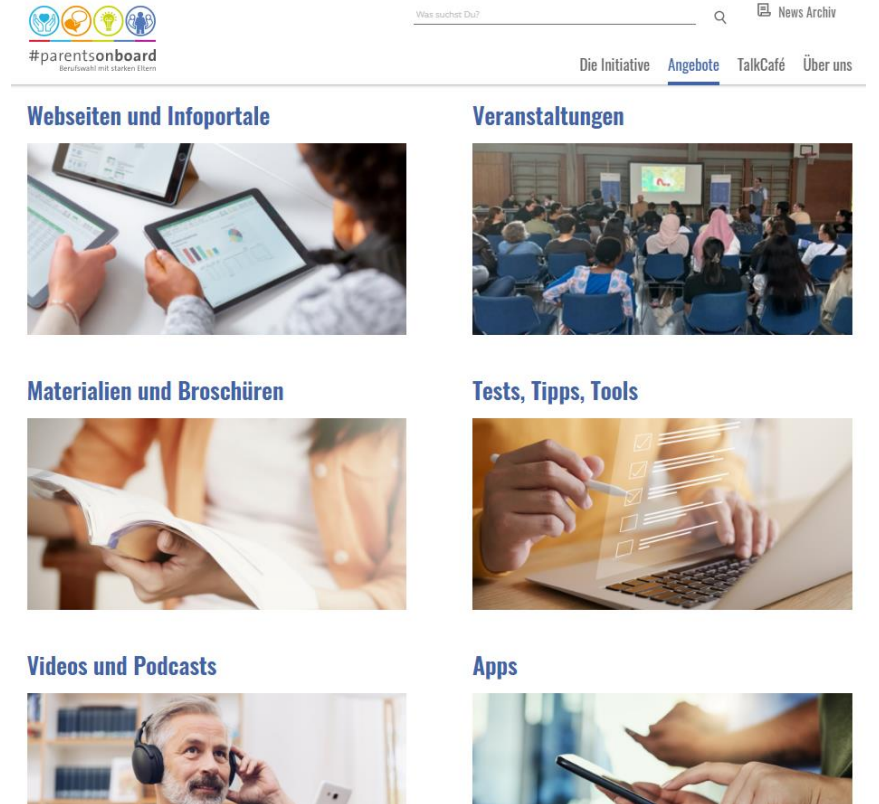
#parentsonboard
Berufswahl mit starken Eltern

Was suchst Du?

News Archiv

Die Initiative Angebote TalkCafé Über uns

Webseiten und Infoportale

Veranstaltungen

Materialien und Broschüren

Tests, Tipps, Tools

Videos und Podcasts

Apps